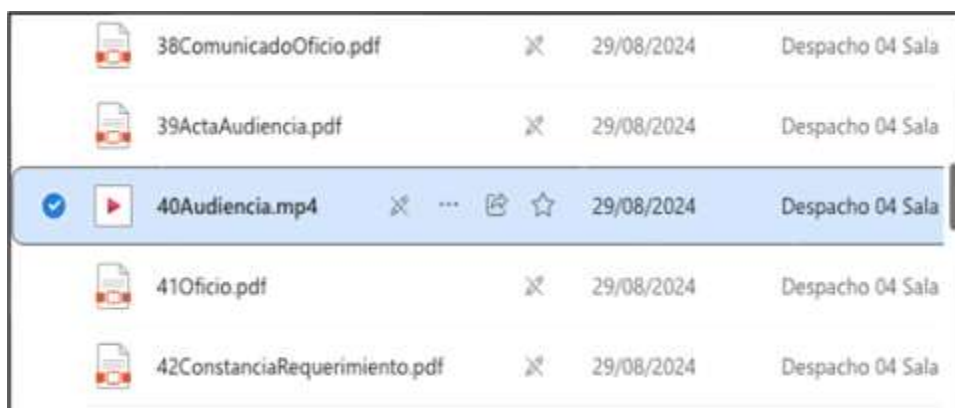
| | | |
|---|---|---|
| 38ComunicadoOficio.pdf | 29/08/2024 | Despacho 04 Sala |
| 39ActaAudiencia.pdf | 29/08/2024 | Despacho 04 Sala |
| 40Audiencia.mp4 | 29/08/2024 | Despacho 04 Sala |
| 41Oficio.pdf | 29/08/2024 | Despacho 04 Sala |
| 42ConstanciaRequerimiento.pdf | 29/08/2024 | Despacho 04 Sala |